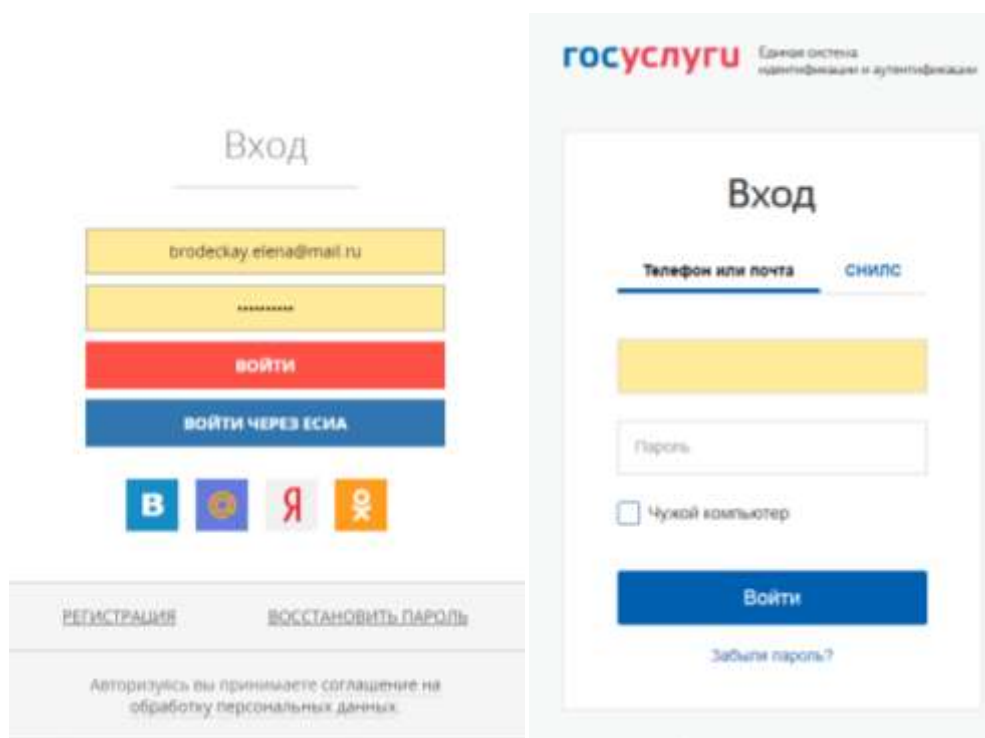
Вход

brodeckay.elena@mail.ru

••••••••••

ВОЙТИ

ВОЙТИ ЧЕРЕЗ ЕСИА

В

Я

РЕГИСТРАЦИЯ

ВОССТАНОВИТЬ ПАРОЛЬ

Авторизуясь вы принимаете соглашение на обработку персональных данных.

госуслуги Единая система идентификации и аутентификации

Вход

Телефон или почта

СНИЛС

Пароль

Чужой компьютер

Войти

Забыли пароль?